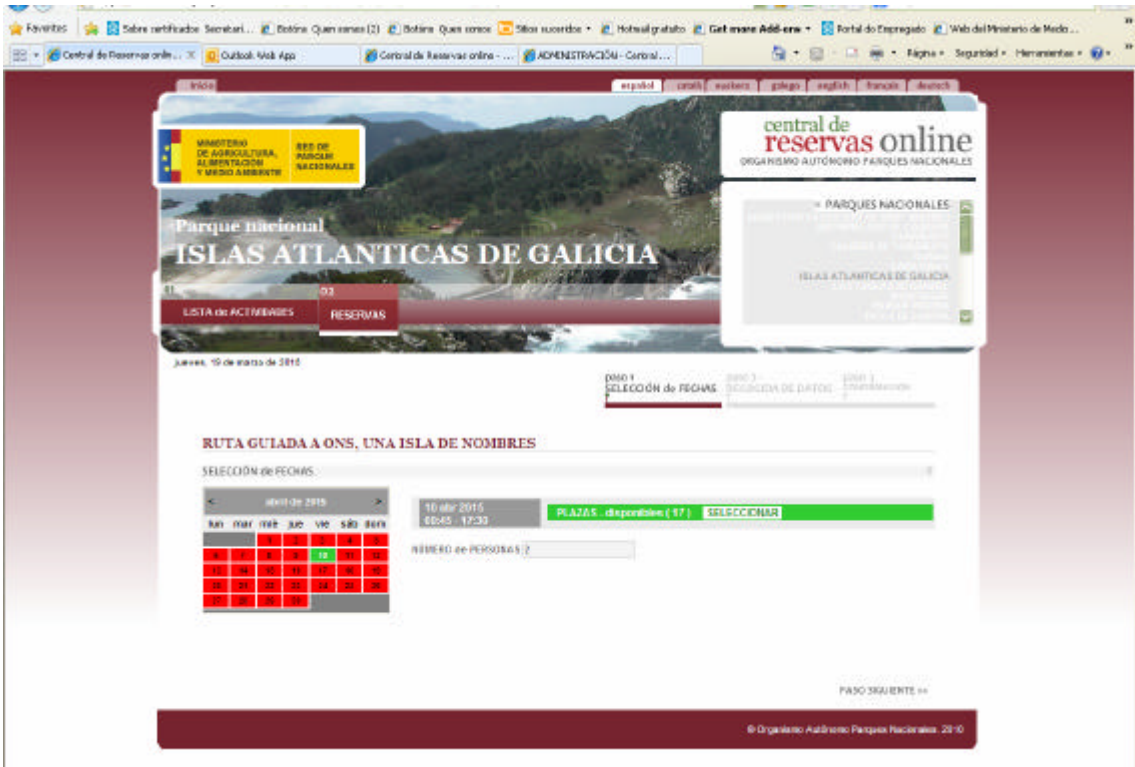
Favoritos | Sobre certificados Secretari... | Botiña Quen somos (2) | Botiña Quen somos | Sitios sugeridos | Hotmail gratuito | Get more Add-ons | Portal do Empregado | Web del Ministerio de Medio...

Central de Reservas onlin... | Outlook Web App | Central de Reservas online - ... | ADMINISTRACIÓN - Central ...

Página | Seguridad | Herramientas

Inicio

español | català | euskara | galego | english | français | deutsch

MINISTERIO DE AGRICULTURA, ALIMENTACIÓN Y MEDIO AMBIENTE

RED DE PARQUES NACIONALES

central de reservas online

ORGANISMO AUTÓNOMO PARQUES NACIONALES

> PARQUES NACIONALES

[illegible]

ISLAS ATLANTICAS DE GALICIA

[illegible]

Parque nacional

ISLAS ATLANTICAS DE GALICIA

01 LISTA de ACTIVIDADES

02 RESERVAS

jueves, 19 de marzo de 2015

paso 1 SELECCIÓN de FECHAS

paso 2 RECOGIDA DE DATOS

paso 3 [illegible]

RUTA GUIADA A ONS, UNA ISLA DE NOMBRES

SELECCIÓN de FECHAS

< abril de 2015 >

| lun | mar | mié | jue | vie | sáb | dom |
|---|---|---|---|---|---|---|
| | | 1 | 2 | 3 | 4 | 5 |
| 6 | 7 | 8 | 9 | 10 | 11 | 12 |
| 13 | 14 | 15 | 16 | 17 | 18 | 19 |
| 20 | 21 | 22 | 23 | 24 | 25 | 26 |
| 27 | 28 | 29 | 30 | | | |

10 abr 2015 09:45 - 17:30

PLAZAS . disponibles ( 17 ) SELECCIONAR

NÚMERO de PERSONAS 2

PASO SIGUIENTE >>

© Organismo Autónomo Parques Nacionales 2010